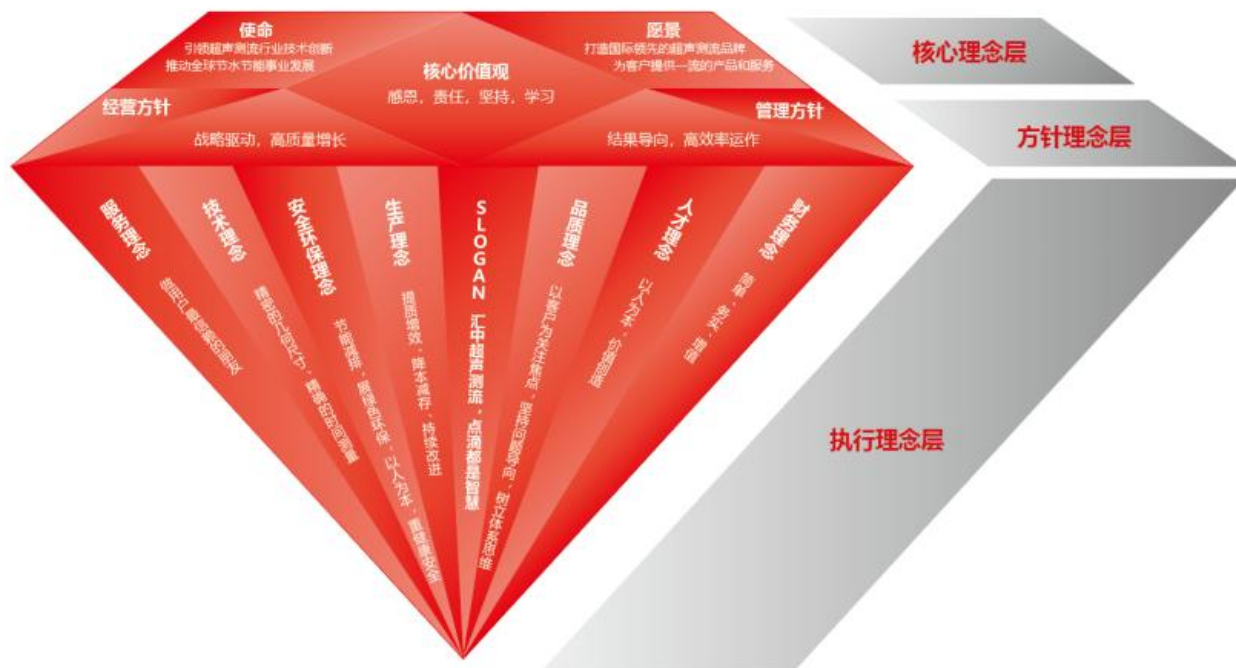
使命
引领超声测流行业技术创新
推动全球节水节能事业发展

愿景
打造国际领先的超声测流品牌
为客户提供一流的产品和服务

核心价值观
感恩，责任，坚持，学习

经营方针
战略驱动，高质量增长

管理方针
结果导向，高效率运作

核心理念层

方针理念层

执行理念层

服务理念
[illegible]

技术理念
精密的几何尺寸，精确的时间测量

安全环保理念
节能减排，展绿色环保，以人为本，重健康安全

生产理念
提质增效，降本减存，持续改进

SLOGAN
汇中超声测流，点滴都是智慧

品质理念
以客户为关注焦点，坚持问题导向，树立体系思维

人才理念
以人为本，价值回报

财务理念
简单，务实，增值